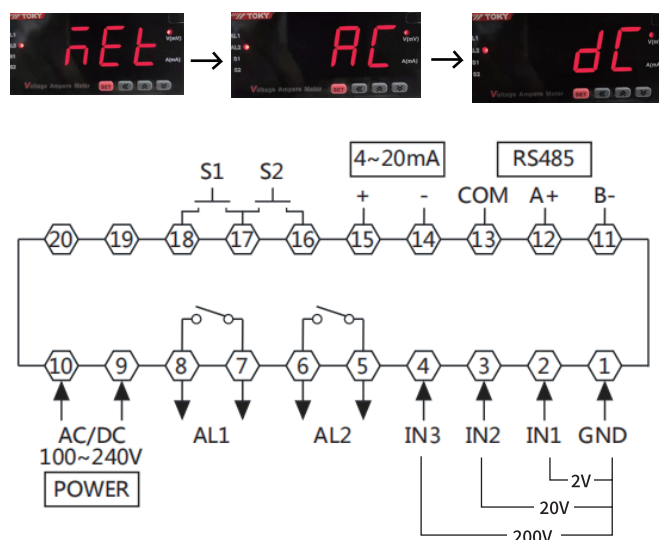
TOKY
nEt
AL1
AL2
S1
S2
V(mV)
A(mA)
Voltage Ampere Meter
SET

TOKY
AC
AL1
AL2
S1
S2
V(mV)
A(mA)
Voltage Ampere Meter
SET

dC
V(m
A(mA)
Voltage Ampere Meter
SET

S1
S2
4~20mA
RS485
+
-
COM
A+
B-
20
19
18
17
16
15
14
13
12
11
10
9
8
7
6
5
4
3
2
1
AC/DC
100~240V
POWER
AL1
AL2
IN3
IN2
IN1
GND
2V
20V
200V